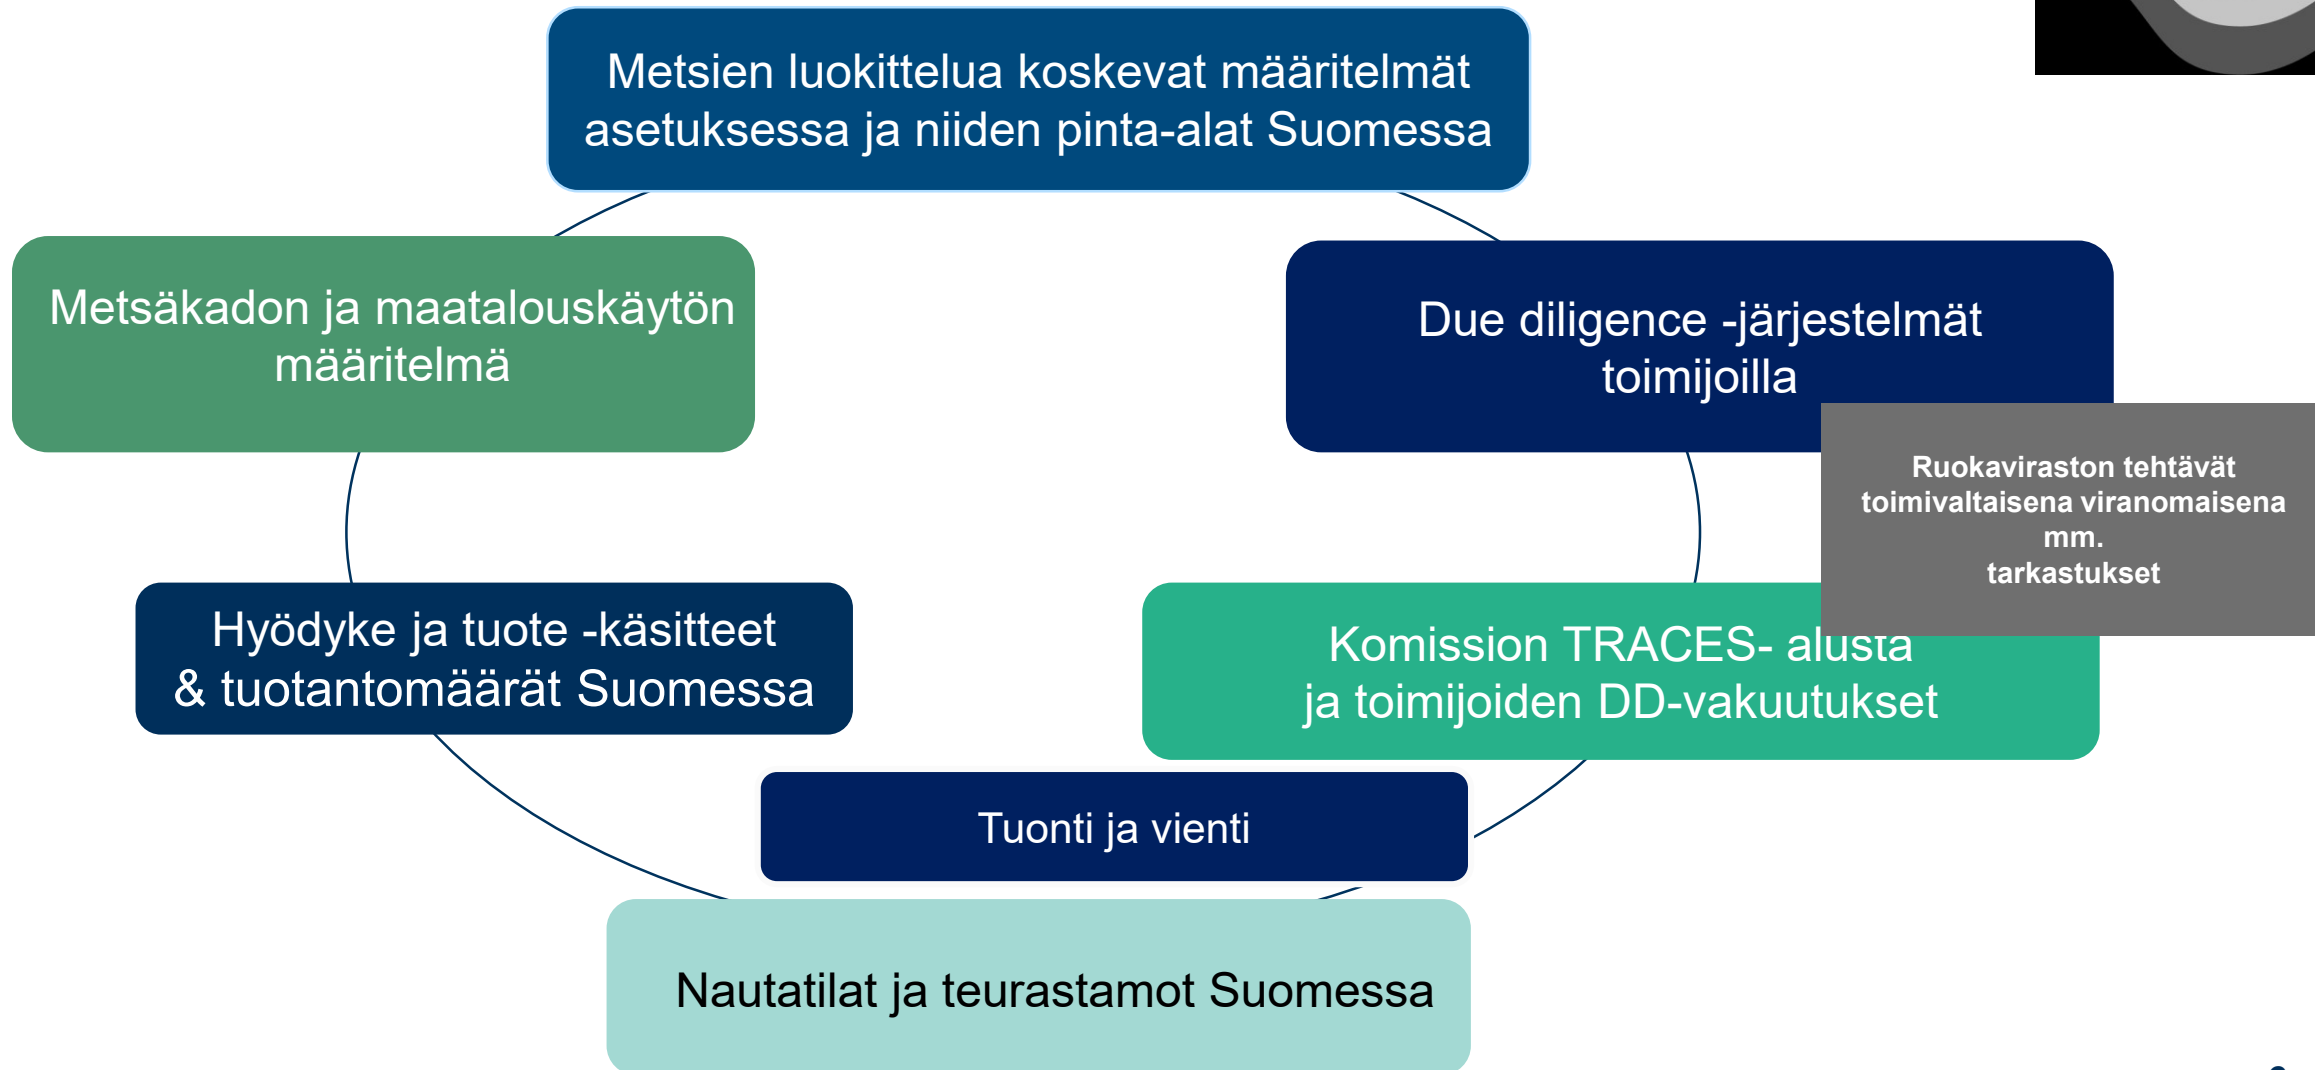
Metsien luokittelua koskevat määritelmät asetuksessa ja niiden pinta-alat Suomessa

Due diligence -järjestelmät toimijoilla

Ruokaviraston tehtävät toimivaltaisena viranomaisena mm. tarkastukset

Komission TRACES- alusta ja toimijoiden DD-vakuutukset

Tuonti ja vienti

Nautatilat ja teurastamot Suomessa

Hyödyke ja tuote -käsitteet & tuotantomäärät Suomessa

Metsäkadon ja maatalouskäytön määritelmä